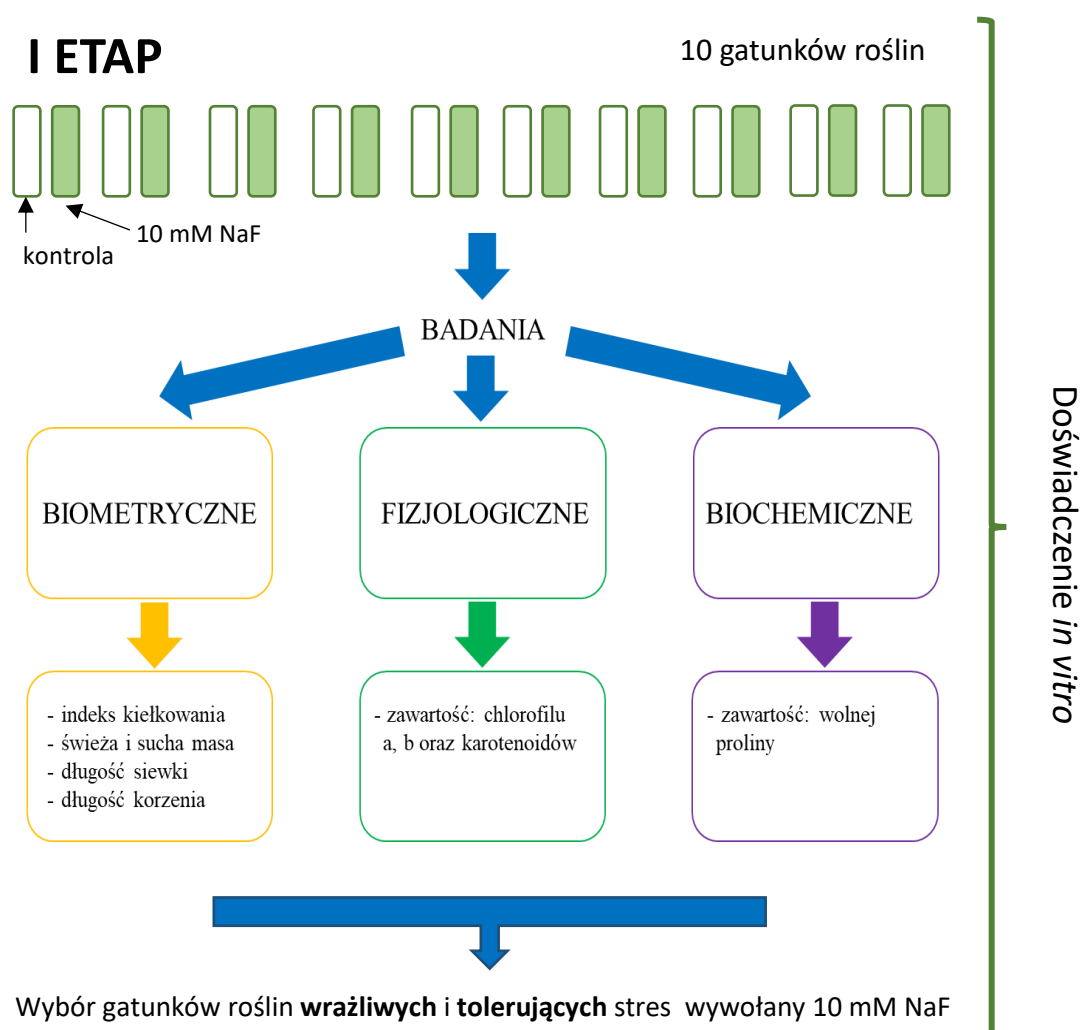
I ETAP

10 gatunków roślin

kontrola

10 mM NaF

BADANIA

BIOMETRYCZNE

FIZJOLOGICZNE

BIOCHEMICZNE

- indeks kiełkowania
- świeża i sucha masa
- długość siewki
- długość korzenia

- zawartość: chlorofilu a, b oraz karotenoidów

- zawartość: wolnej proliny

Wybór gatunków roślin **wrażliwych** i **tolerujących** stres wywołany 10 mM NaF

Doświadczenie *in vitro*